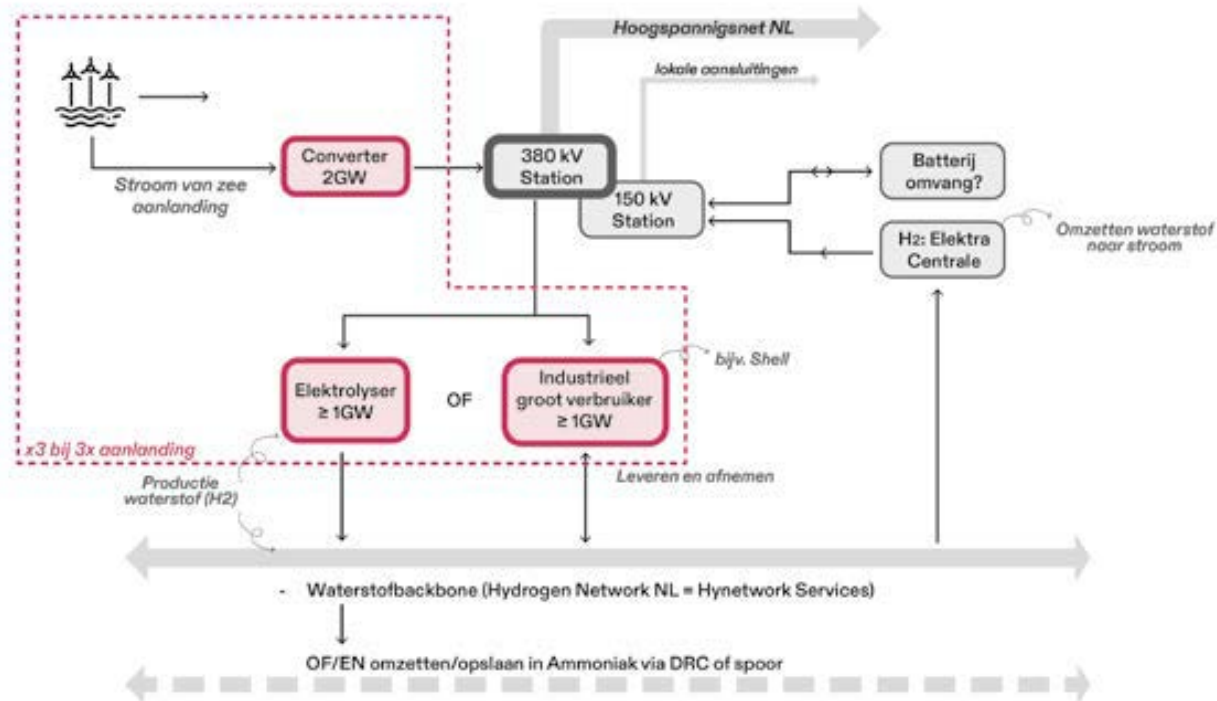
Hoogspannigsnet NL

lokale aansluitingen

Converter 2GW

380 kV Station

150 kV Station

Batterij omvang?

H2: Elektra Centrale

Omzetten waterstof naar stroom

Stroom van zee aanlanding

Elektrolyser ≥ 1GW

OF

Industrieel groot verbruiker ≥ 1GW

bijv. Shell

x3 bij 3x aanlanding

Productie waterstof (H2)

Leveren en afnemen

- Waterstofbackbone (Hydrogen Network NL = Hynetwork Services)

OF/EN omzetten/opslaan in Ammoniak via DRC of spoor